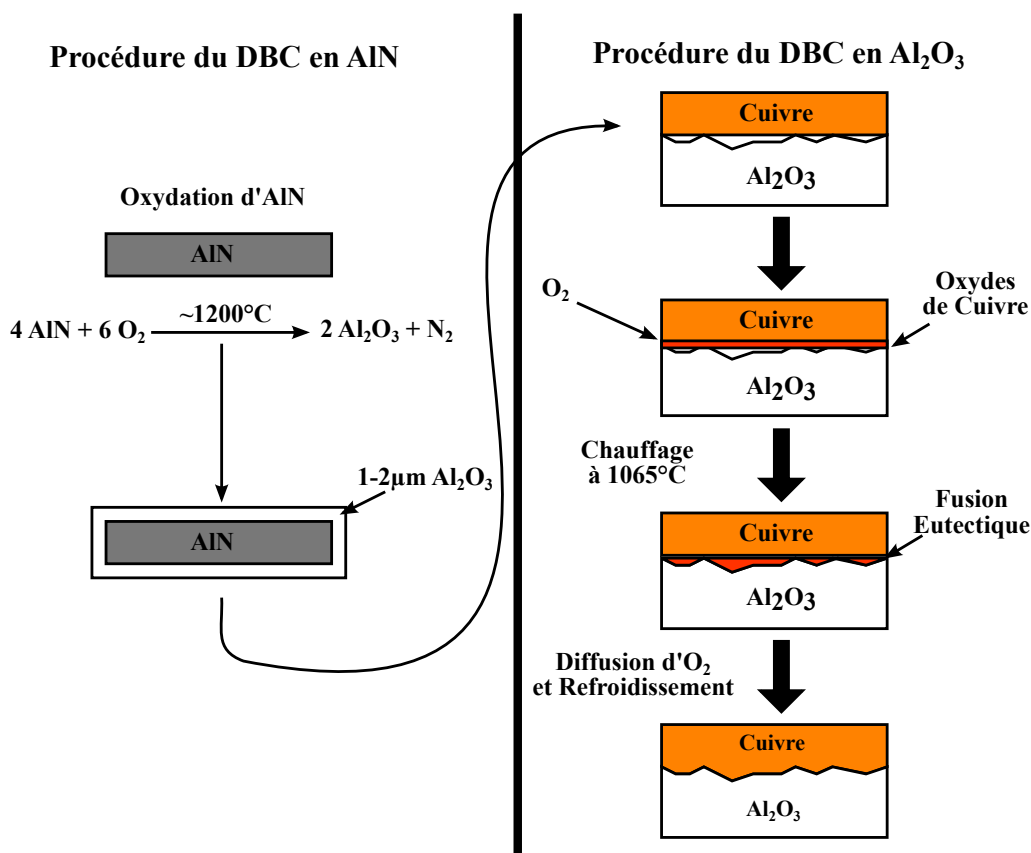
Procédure du DBC en AlN

Oxydation d'AlN

AlN

4 AlN + 6 $O_2$ ~1200°C 2 $Al_2O_3$ + $N_2$

1-2µm $Al_2O_3$

AlN

Procédure du DBC en $Al_2O_3$

Cuivre

$Al_2O_3$

$O_2$

Oxydes de Cuivre

Cuivre

$Al_2O_3$

Chauffage à 1065°C

Fusion Eutectique

Cuivre

$Al_2O_3$

Diffusion d'$O_2$ et Refroidissement

Cuivre

$Al_2O_3$